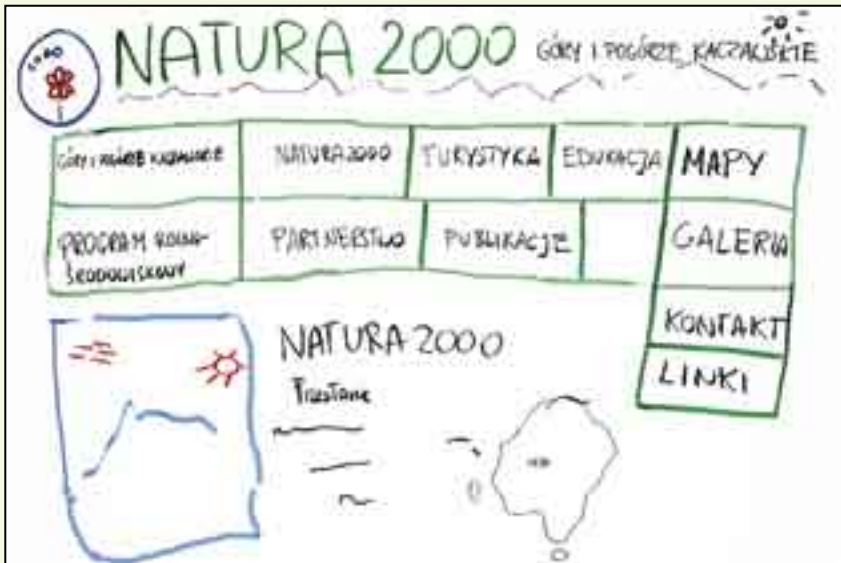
NATURA 2000 GÓRY I POGÓRZE KACZAWSKIE

| GÓRY I POGÓRZE KACZAWSKIE | NATURA 2000 | TURYSTYKA | EDUKACJA | MAPY |
|---|---|---|---|---|
| PROGRAM ROLNO-ŚRODOWISKOWY | PARTNERSTWO | PUBLIKACJE | | GALERIA |

KONTAKT

LINKI

NATURA 2000

Przestanie

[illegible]